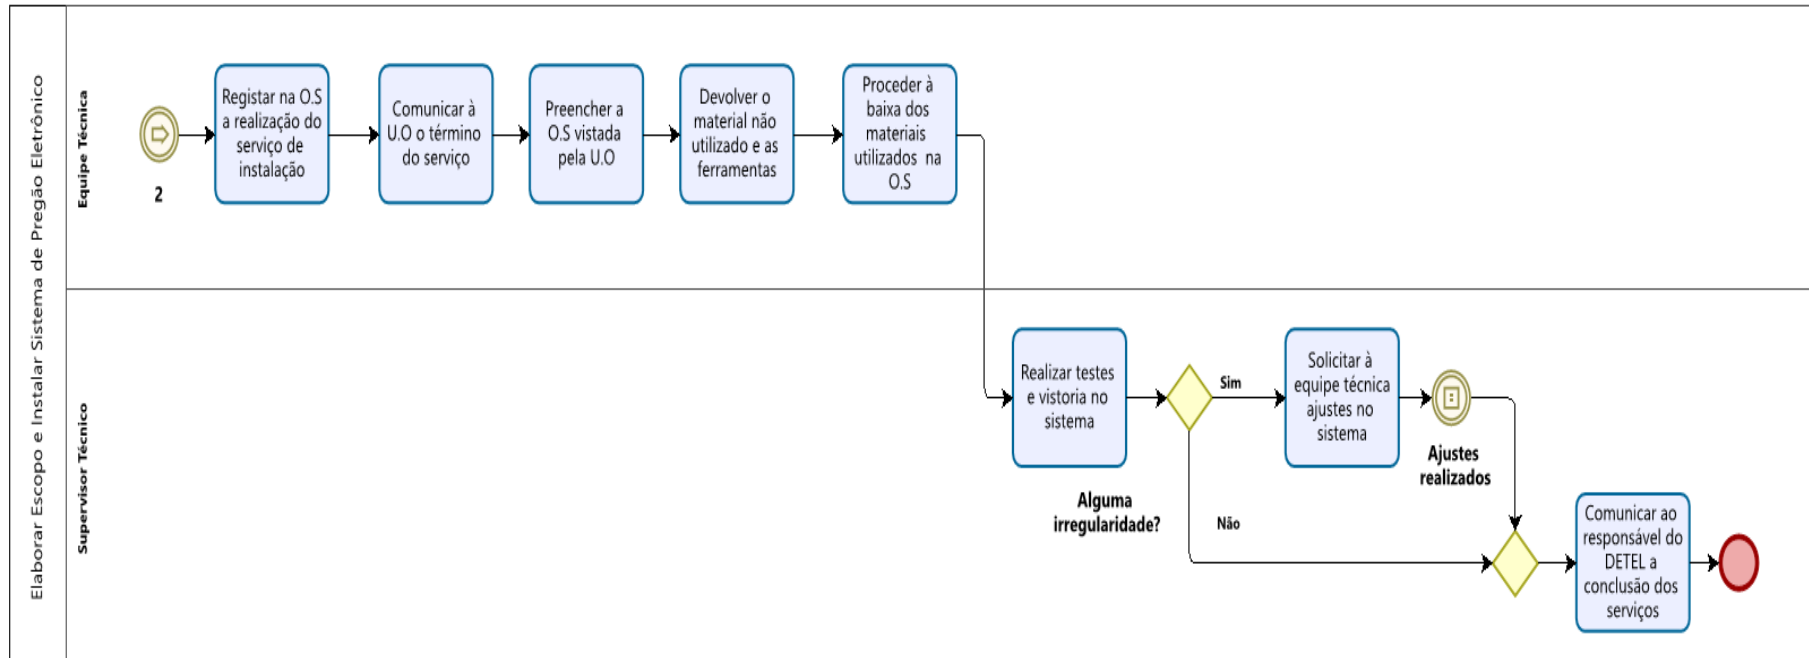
Elaborar Escopo e Instalar Sistema de Pregão Eletrônico

Equipe Técnica

2

Registar na O.S a realização do serviço de instalação

Comunicar à U.O o término do serviço

Preencher a O.S vistada pela U.O

Devolver o material não utilizado e as ferramentas

Proceder à baixa dos materiais utilizados na O.S

Supervisor Técnico

Realizar testes e vistoria no sistema

Alguma irregularidade?

Sim

Não

Solicitar à equipe técnica ajustes no sistema

Ajustes realizados

Comunicar ao responsável do DETEL a conclusão dos serviços